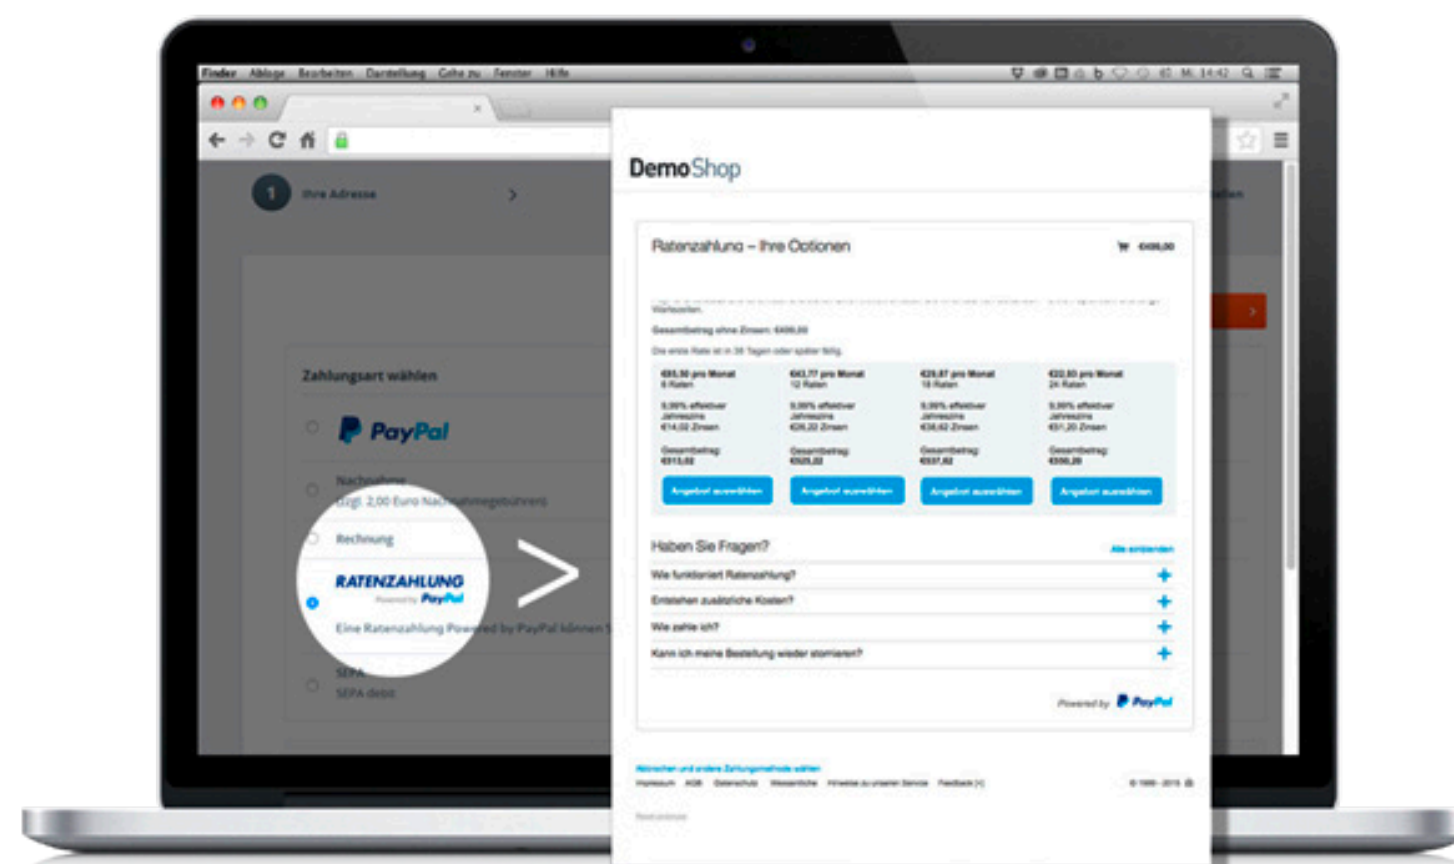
Finder Ablage Bearbeiten Darstellung Gehe zu Fenster Hilfe

1 Ihre Adresse

Zahlungsart wählen

PayPal

Nachnahme
zzgl. 2,00 Euro Nachnahmegebühren

Rechnung

RATENZAHLUNG
Powered by PayPal

Eine Ratenzahlung Powered by PayPal können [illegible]

SEPA
SEPA debit

DemoShop

Ratenzahlung – Ihre Optionen

€499,00

Gesamtbetrag ohne Zinsen: €499,00

Die erste Rate ist in 30 Tagen oder später fällig.

| €85,50 pro Monat 6 Raten | €43,77 pro Monat 12 Raten | €29,87 pro Monat 18 Raten | €22,80 pro Monat 24 Raten |
|---|---|---|---|
| 9,99% effektiver Jahreszins €14,02 Zinsen | 9,99% effektiver Jahreszins €26,22 Zinsen | 9,99% effektiver Jahreszins €38,62 Zinsen | 9,99% effektiver Jahreszins €51,20 Zinsen |
| Gesamtbetrag: €513,02 | Gesamtbetrag: €525,22 | Gesamtbetrag: €537,62 | Gesamtbetrag: €550,20 |
| Angebot auswählen | Angebot auswählen | Angebot auswählen | Angebot auswählen |

Haben Sie Fragen?
Alle einblenden

Wie funktioniert Ratenzahlung?
Entstehen zusätzliche Kosten?
Wie zahle ich?
Kann ich meine Bestellung wieder stornieren?

Powered by PayPal

Abbrechen und andere Zahlungsmethode wählen
Impressum AGB Datenschutz Widerrufsrecht Hinweise zu unserem Service Feedback

© 1999 - 2015